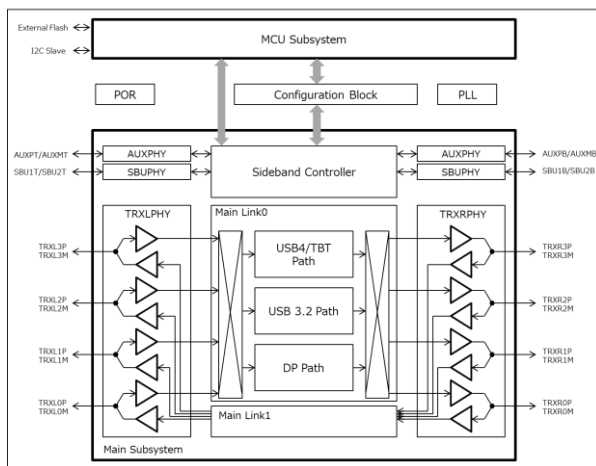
External Flash
I2C Slave
MCU Subsystem
POR
Configuration Block
PLL
AUXPT/AUXMT
SBU1T/SBU2T
AUXPHY
SBUPHY
Sideband Controller
AUXPHY
SBUPHY
AUXPB/AUXMB
SBU1B/SBU2B
TRXLPHY
Main Link0
TRXRPHY
TRXL3P
TRXL3M
USB4/TBT Path
TRXR3P
TRXR3M
TRXL2P
TRXL2M
USB 3.2 Path
TRXR2P
TRXR2M
TRXL1P
TRXL1M
DP Path
TRXR1P
TRXR1M
TRXL0P
TRXL0M
Main Link1
TRXR0P
TRXR0M
Main Subsystem